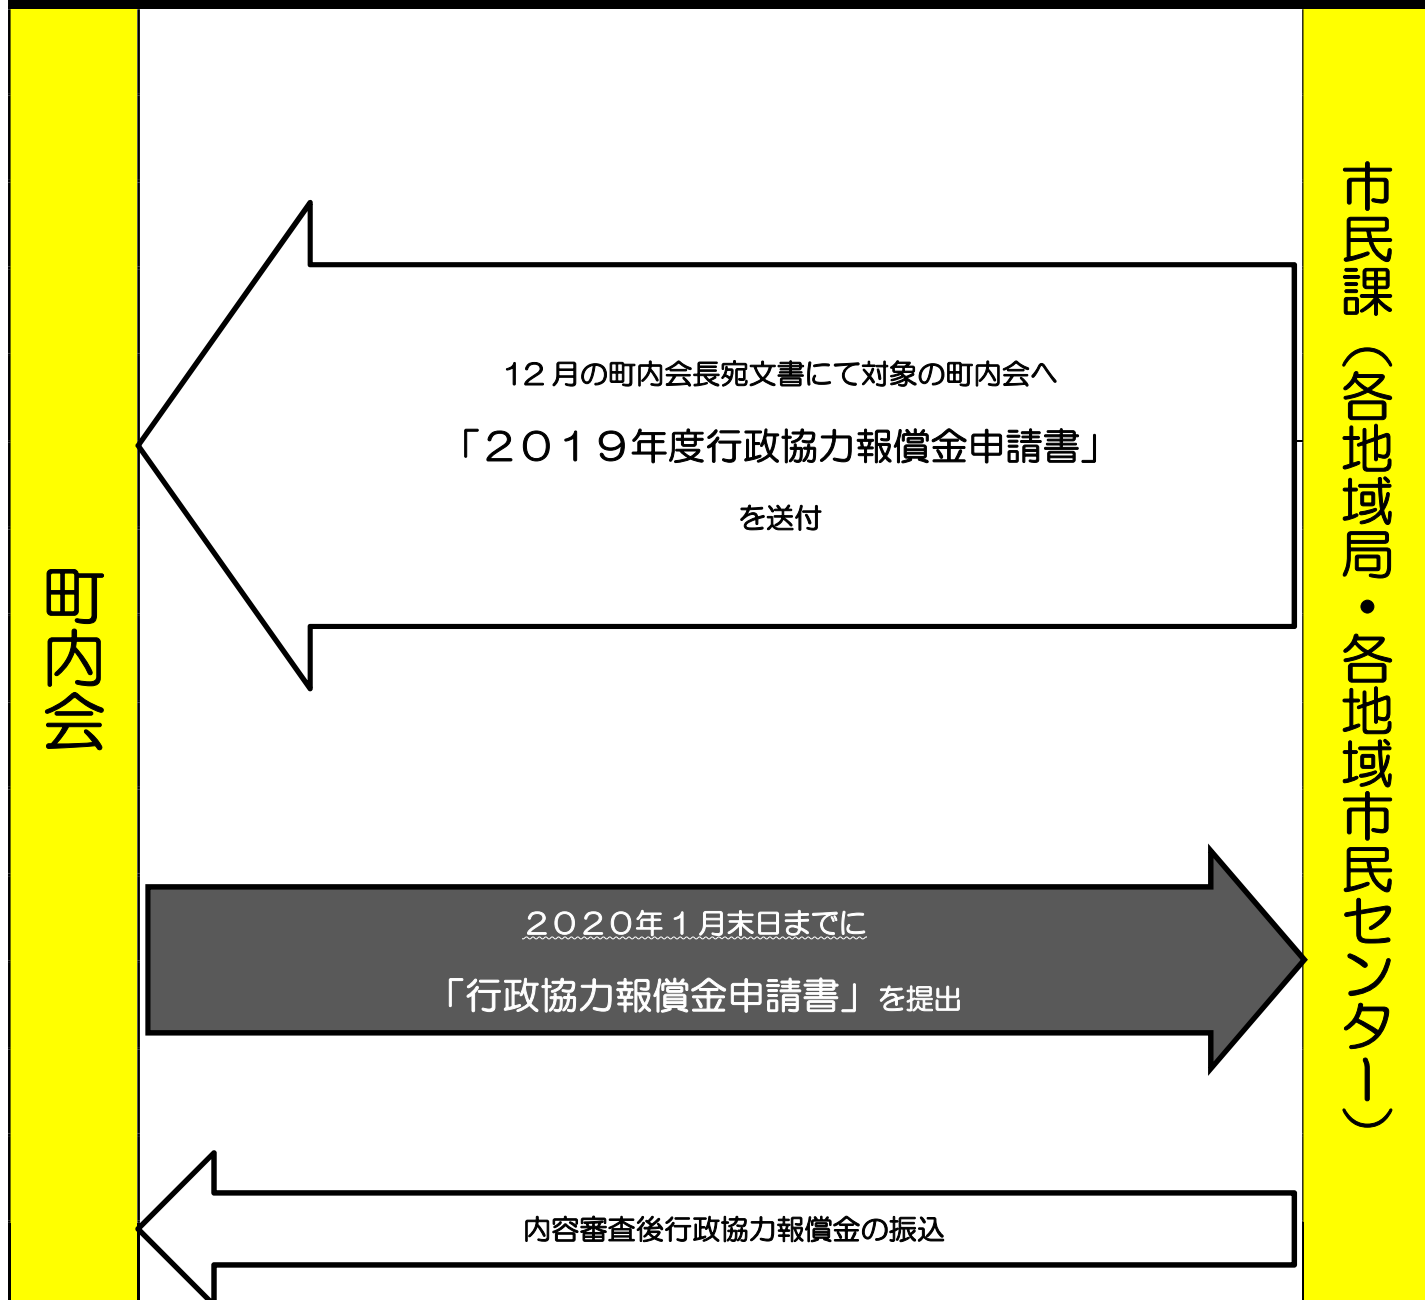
町内会

市民課（各地域局・各地域市民センター）

12月の町内会長宛文書にて対象の町内会へ

「2019年度行政協力報償金申請書」

を送付

2020年1月末日までに

「行政協力報償金申請書」を提出

内容審査後行政協力報償金の振込